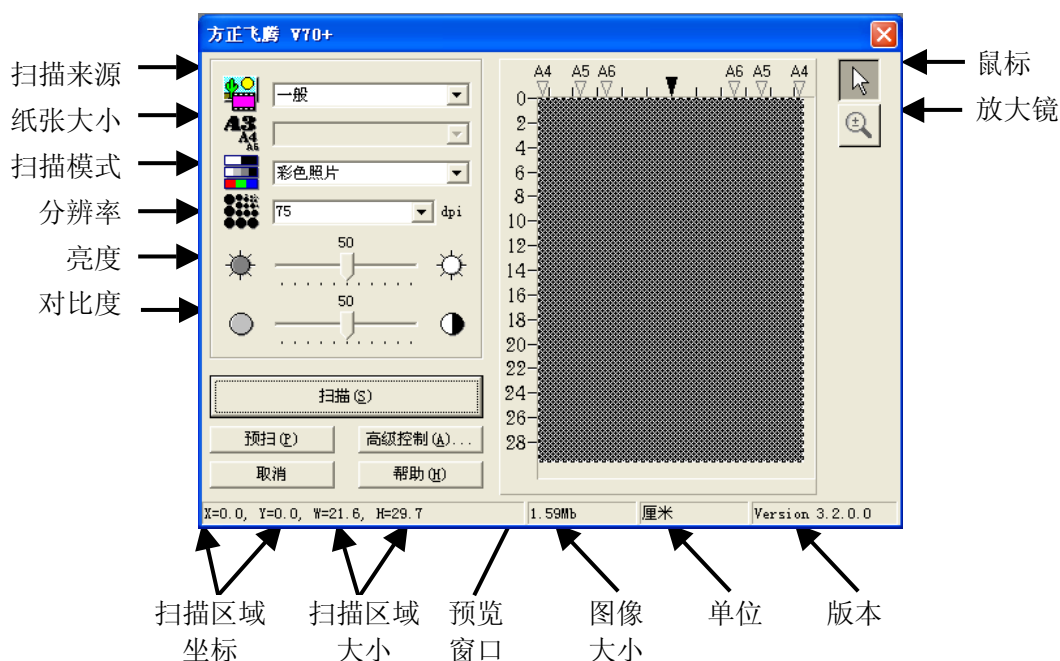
方正飞腾 V70+

扫描来源
纸张大小
扫描模式
分辨率
亮度
对比度

一般
A3 A4 A5
彩色照片
75 dpi
50
50

扫描(S)
预扫(P)
高级控制(A)...
取消
帮助(H)

A4 A5 A6 A6 A5 A4
0 2 4 6 8 10 12 14 16 18 20 22 24 26 28

鼠标
放大镜

X=0.0, Y=0.0, W=21.6, H=29.7
1.59Mb
厘米
Version 3.2.0.0

扫描区域坐标
扫描区域大小
预览窗口
图像大小
单位
版本